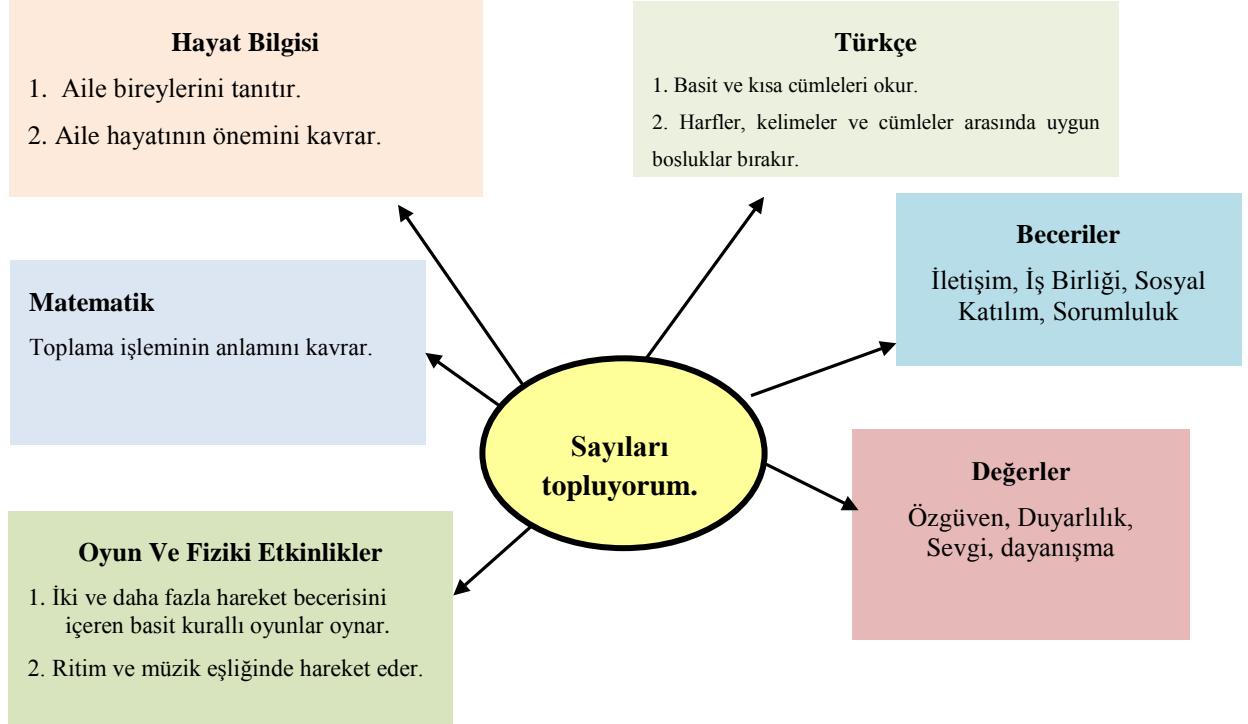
Hayat Bilgisi

1. Aile bireylerini tanıtır.

2. Aile hayatının önemini kavrar.

Türkçe

1. Basit ve kısa cümleleri okur.

2. Harfler, kelimeler ve cümleler arasında uygun bosluklar bırakır.

Beceriler

İletişim, İş Birliği, Sosyal Katılım, Sorumluluk

Matematik

Toplama işleminin anlamını kavrar.

Sayıları topluyorum.

Değerler

Özgüven, Duyarlılık, Sevgi, dayanışma

Oyun Ve Fiziki Etkinlikler

1. İki ve daha fazla hareket becerisini içeren basit kurallı oyunlar oynar.

2. Ritim ve müzik eşliğinde hareket eder.